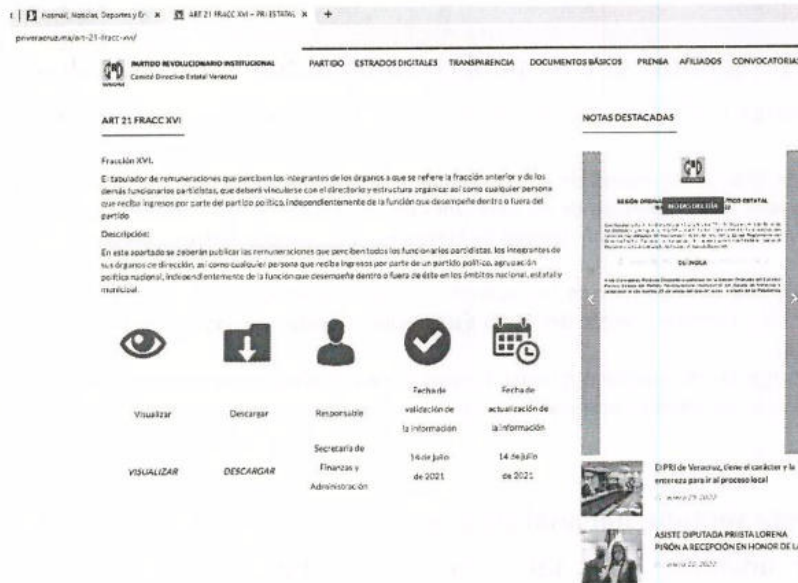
Hotmail, Noticias, Deportes y En × ART 21 FRACC XVI – PRI ESTATAL ×

priveracruz.mx/art-21-fracc-xvi/

PARTIDO REVOLUCIONARIO INSTITUCIONAL
Comité Directivo Estatal Veracruz

PARTIDO ESTRADOS DIGITALES TRANSPARENCIA DOCUMENTOS BÁSICOS PRENSA AFILIADOS CONVOCATORIAS

ART 21 FRACC XVI

Fracción XVI.

El tabulador de remuneraciones que perciben los integrantes de los órganos a que se refiere la fracción anterior y de los demás funcionarios partidistas, que deberá vincularse con el directorio y estructura orgánica; así como cualquier persona que reciba ingresos por parte del partido político, independientemente de la función que desempeñe dentro o fuera del partido

Descripción:

En este apartado se deberán publicar las remuneraciones que perciben todos los funcionarios partidistas, los integrantes de sus órganos de dirección, así como cualquier persona que reciba ingresos por parte de un partido político, agrupación política nacional, independientemente de la función que desempeñe dentro o fuera de éste en los ámbitos nacional, estatal y municipal.

| Visualizar | Descargar | Responsable | Fecha de validación de la información | Fecha de actualización de la información |
|---|---|---|---|---|
| VISUALIZAR | DESCARGAR | Secretaría de Finanzas y Administración | 14 de julio de 2021 | 14 de julio de 2021 |

NOTAS DESTACADAS

SESIÓN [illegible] ESTATAL
NO DISPONIBLE
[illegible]

DIPRI de Veracruz, tiene el carácter y la entereza para ir al proceso local
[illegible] 29, 2022

ASISTE DIPUTADA PRIISTA LORENA PIÑÓN A RECEPCIÓN EN HONOR DE L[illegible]
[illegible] 22, 2022